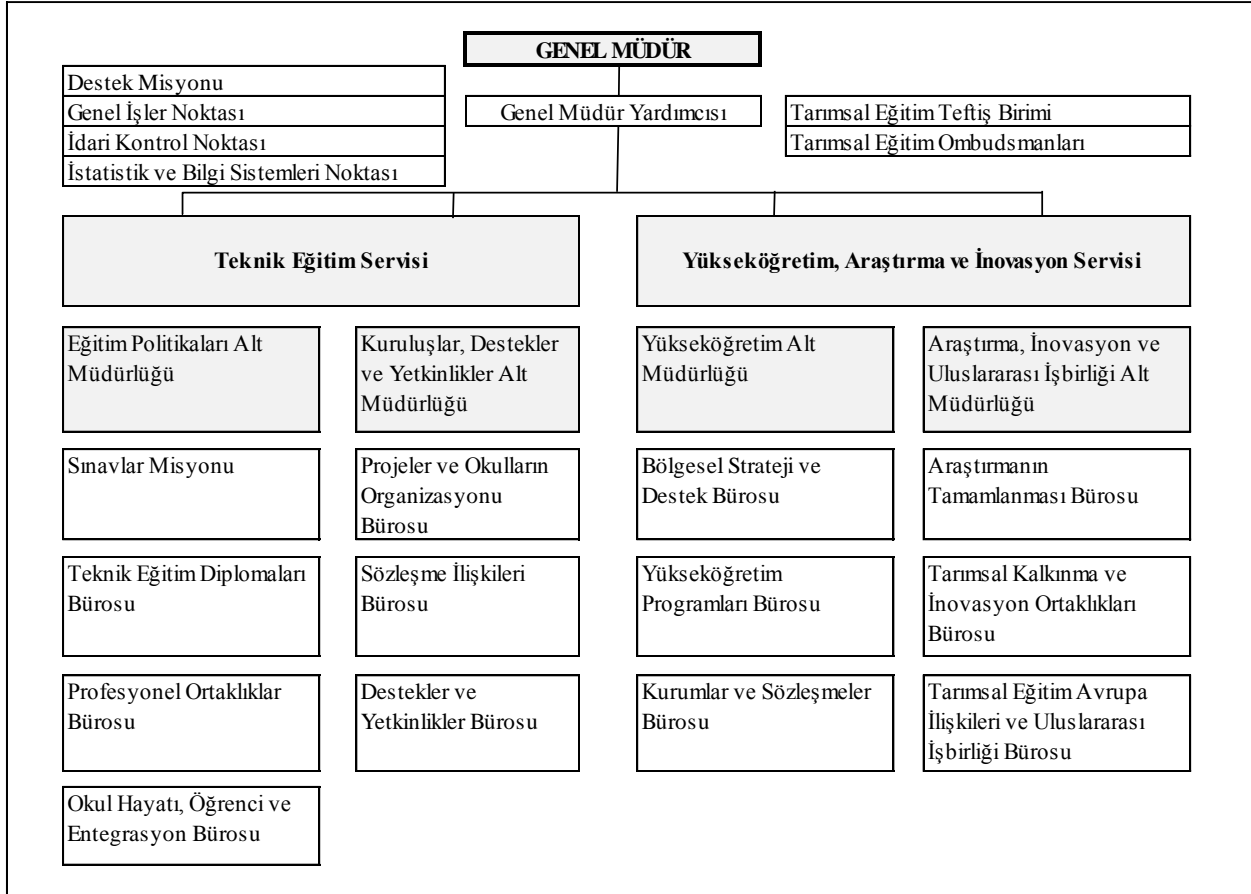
GENEL MÜDÜR

Destek Misyonu
Genel İşler Noktası
İdari Kontrol Noktası
İstatistik ve Bilgi Sistemleri Noktası

Genel Müdür Yardımcısı

Tarımsal Eğitim Teftiş Birimi
Tarımsal Eğitim Ombudsmanları

Teknik Eğitim Servisi

Yükseköğretim, Araştırma ve İnovasyon Servisi

Eğitim Politikaları Alt Müdürlüğü

Kuruluşlar, Destekler ve Yetkinlikler Alt Müdürlüğü

Yükseköğretim Alt Müdürlüğü

Araştırma, İnovasyon ve Uluslararası İşbirliği Alt Müdürlüğü

Sınavlar Misyonu

Projeler ve Okulların Organizasyonu Bürosu

Bölgesel Strateji ve Destek Bürosu

Araştırmanın Tamamlanması Bürosu

Teknik Eğitim Diplomaları Bürosu

Sözleşme İlişkileri Bürosu

Yükseköğretim Programları Bürosu

Tarımsal Kalkınma ve İnovasyon Ortaklıkları Bürosu

Profesyonel Ortaklıklar Bürosu

Destekler ve Yetkinlikler Bürosu

Kurumlar ve Sözleşmeler Bürosu

Tarımsal Eğitim Avrupa İlişkileri ve Uluslararası İşbirliği Bürosu

Okul Hayatı, Öğrenci ve Entegrasyon Bürosu